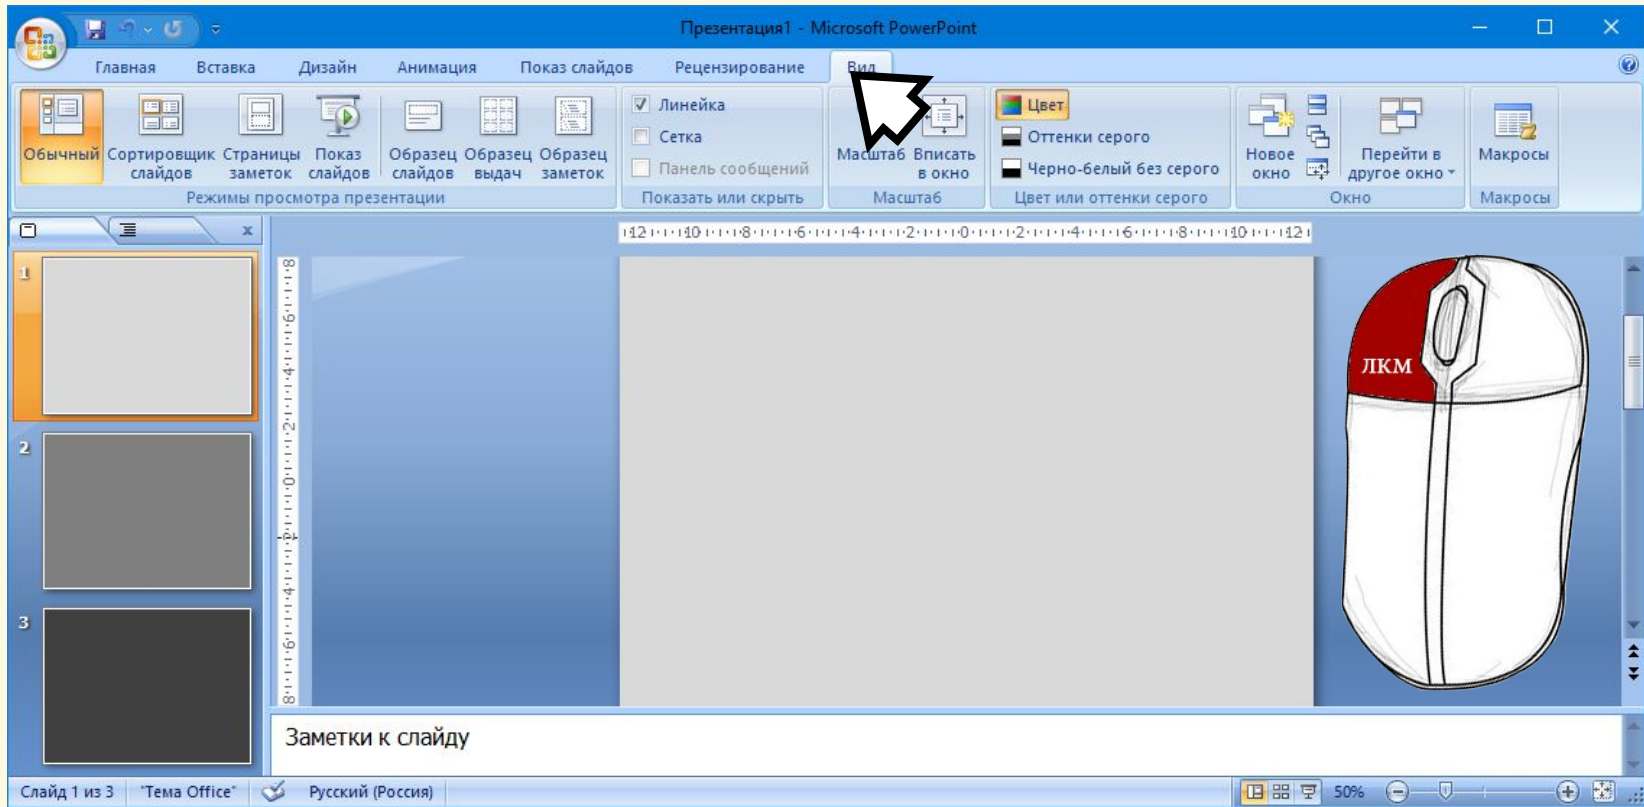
Презентация1 - Microsoft PowerPoint

Главная Вставка Дизайн Анимация Показ слайдов Рецензирование Вид

Обычный Сортировщик слайдов Страницы заметок Показ слайдов Образец слайдов Образец выдач Образец заметок
Режимы просмотра презентации

Линейка
Сетка
Панель сообщений
Показать или скрыть

Масштаб Вписать в окно
Масштаб

Цвет
Оттенки серого
Черно-белый без серого
Цвет или оттенки серого

Новое окно Перейти в другое окно
Окно

Макросы
Макросы

1
2
3

ЛКМ

Заметки к слайду

Слайд 1 из 3 "Тема Office" Русский (Россия) 50%